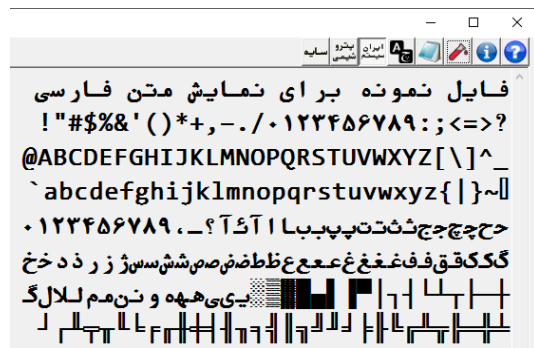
سایه پترو شیمی ایران سیستم

فایل نمونه برای نمایش متن فارسی
!"#$%&'()*+,-./۰۱۲۳۴۵۶۷۸۹:;<=>?
@ABCDEFGHIJKLMNOPQRSTUVWXYZ[\]^_
`abcdefghijklmnopqrstuvwxyz{|}~
۰۱۲۳۴۵۶۷۸۹،ـ؟ آ ا آئ ا ب ب پ پ ت ت ث ث ج ج چ چ ح ح
خ خ د ذ ر ز ژ س س ش ش ص ص ض ض ط ظ ع ع ع ع غ غ غ غ ف ف ق ق ک ک گ
گ ل لا ل م م ن ن و ه ه ه ی ی ی